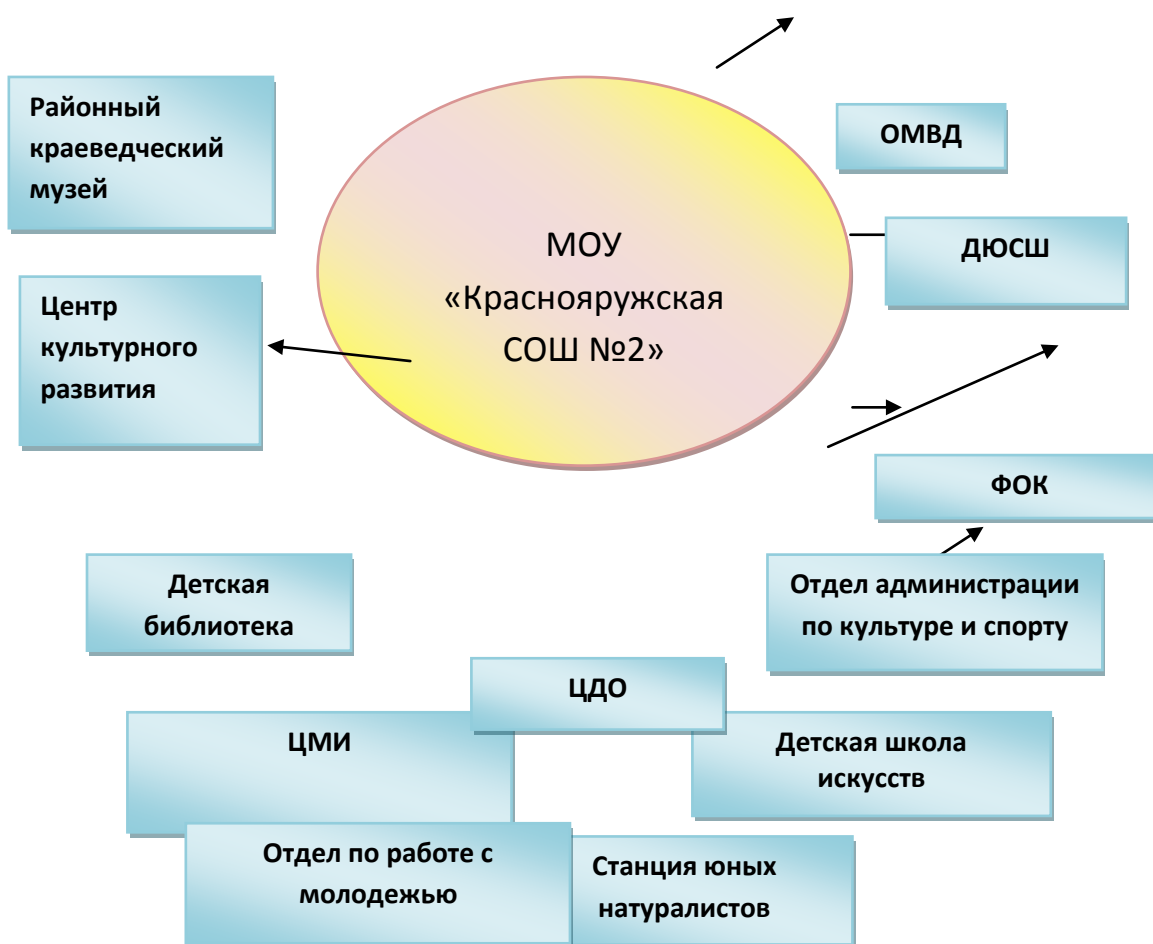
Районный краеведческий музей

МОУ «Краснояружская СОШ №2»

ОМВД

ДЮСШ

Центр культурного развития

ФОК

Отдел администрации по культуре и спорту

Детская библиотека

ЦДО

ЦМИ

Детская школа искусств

Отдел по работе с молодежью

Станция юных натуралистов